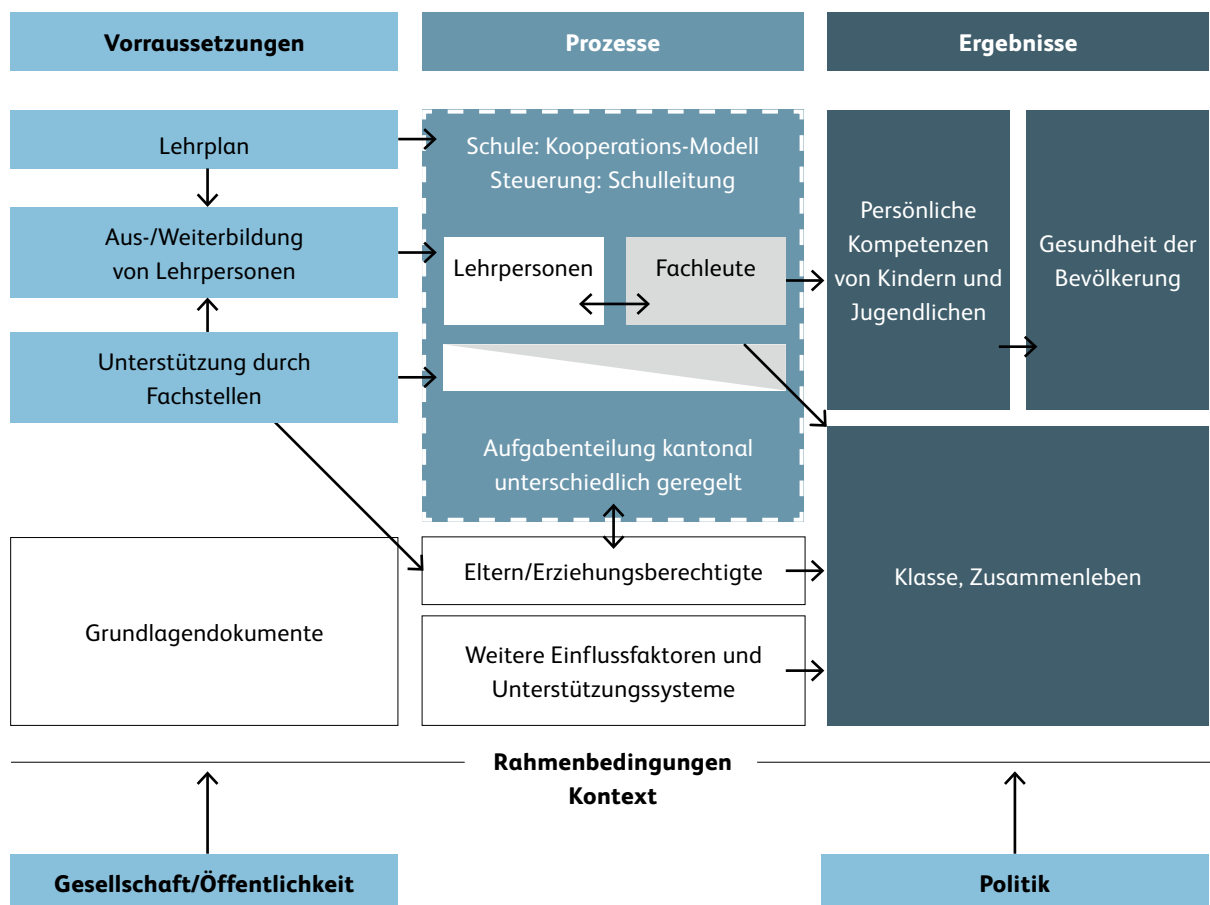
Vorraussetzungen

Prozesse

Ergebnisse

Lehrplan

Aus-/Weiterbildung von Lehrpersonen

Unterstützung durch Fachstellen

Schule: Kooperations-Modell
Steuerung: Schulleitung

Lehrpersonen

Fachleute

Aufgabenteilung kantonal unterschiedlich geregelt

Persönliche Kompetenzen von Kindern und Jugendlichen

Gesundheit der Bevölkerung

Grundlagendokumente

Eltern/Erziehungsberechtigte

Weitere Einflussfaktoren und Unterstützungssysteme

Klasse, Zusammenleben

Rahmenbedingungen
Kontext

Gesellschaft/Öffentlichkeit

Politik